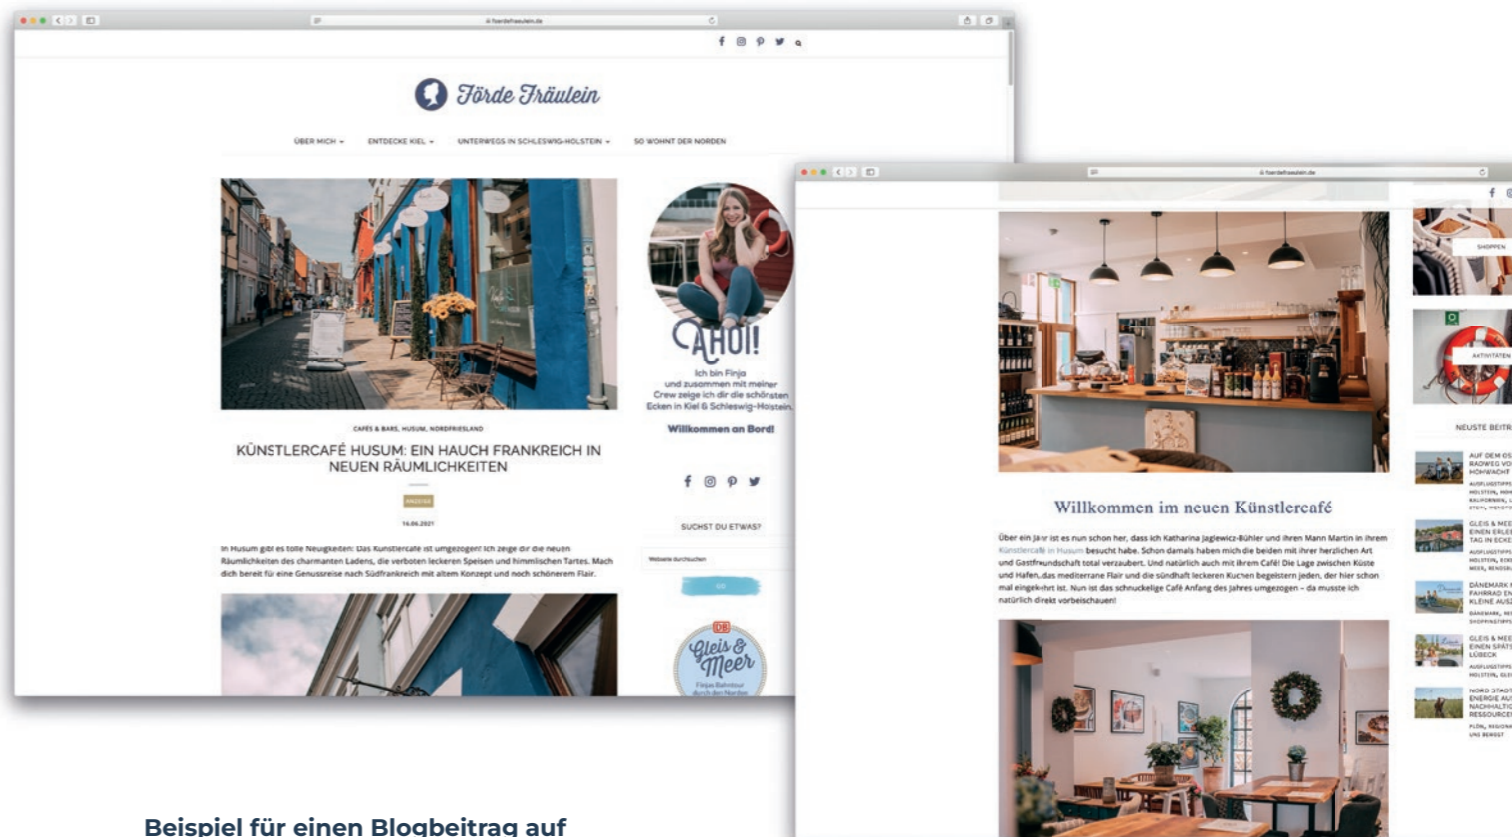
Förde Fräulein

ÜBER MICH ▾ ENTDECKE KIEL ▾ UNTERWEGS IN SCHLESWIG-HOLSTEIN ▾ SO WOHNT DER NORDEN

CAFÉS & BARS, HUSUM, NORDFRIESLAND

KÜNSTLERCAFÉ HUSUM: EIN HAUCH FRANKREICH IN NEUEN RÄUMLICHKEITEN

ANZEIGE

14.06.2021

In Husum gibt es tolle Neuigkeiten: Das Künstlercafé ist umgezogen! Ich zeige dir die neuen Räumlichkeiten des charmanten Ladens, die verboten leckeren Speisen und himmlischen Tartes. Mach dich bereit für eine Genussreise nach Südfrankreich mit altem Konzept und noch schönerem Flair.

AHOI!

Ich bin Finja und zusammen mit meiner Crew zeige ich dir die schönsten Ecken in Kiel & Schleswig-Holstein.

Willkommen an Bord!

SUCHST DU ETWAS?

Website durchsuchen

Gleis & Meer

Finjas Bahntour durch den Norden

Willkommen im neuen Künstlercafé

Über ein Jahr ist es nun schon her, dass ich Katharina Jaglewicz-Bühler und ihren Mann Martin in ihrem Künstlercafé in Husum besucht habe. Schon damals haben mich die beiden mit ihrer herzlichen Art und Gastfreundschaft total verzaubert. Und natürlich auch mit ihrem Café! Die Lage zwischen Küste und Hafen, das mediterrane Flair und die sündhaft leckeren Kuchen begeistern jeden, der hier schon mal eingekehrt ist. Nun ist das schnuckelige Café Anfang des Jahres umgezogen – da musste ich natürlich direkt vorbeischauen!

SHOPPEN

AKTIVITÄTEN

NEUSTE BEITR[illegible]

Beispiel für einen Blogbeitrag auf